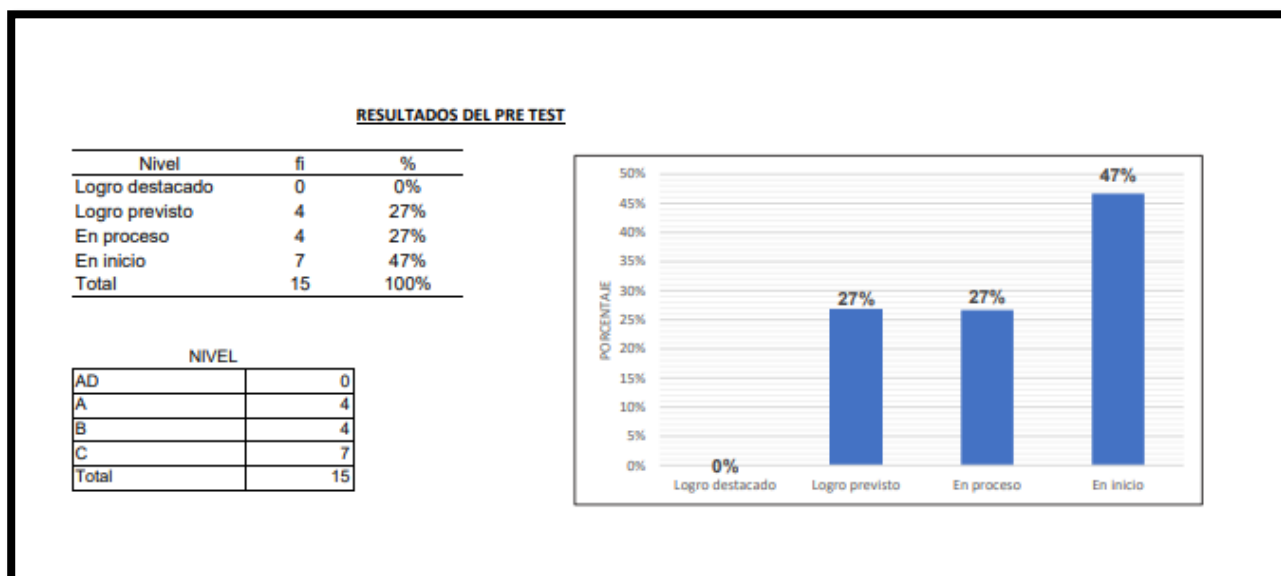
RESULTADOS DEL PRE TEST

| Nivel | fi | % |
|---|---|---|
| Logro destacado | 0 | 0% |
| Logro previsto | 4 | 27% |
| En proceso | 4 | 27% |
| En inicio | 7 | 47% |
| Total | 15 | 100% |

NIVEL

| | |
|---|---|
| AD | 0 |
| A | 4 |
| B | 4 |
| C | 7 |
| Total | 15 |

50%
45%
40%
35%
30%
25%
20%
15%
10%
5%
0%
PORCENTAJE
0%
27%
27%
47%
Logro destacado
Logro previsto
En proceso
En inicio